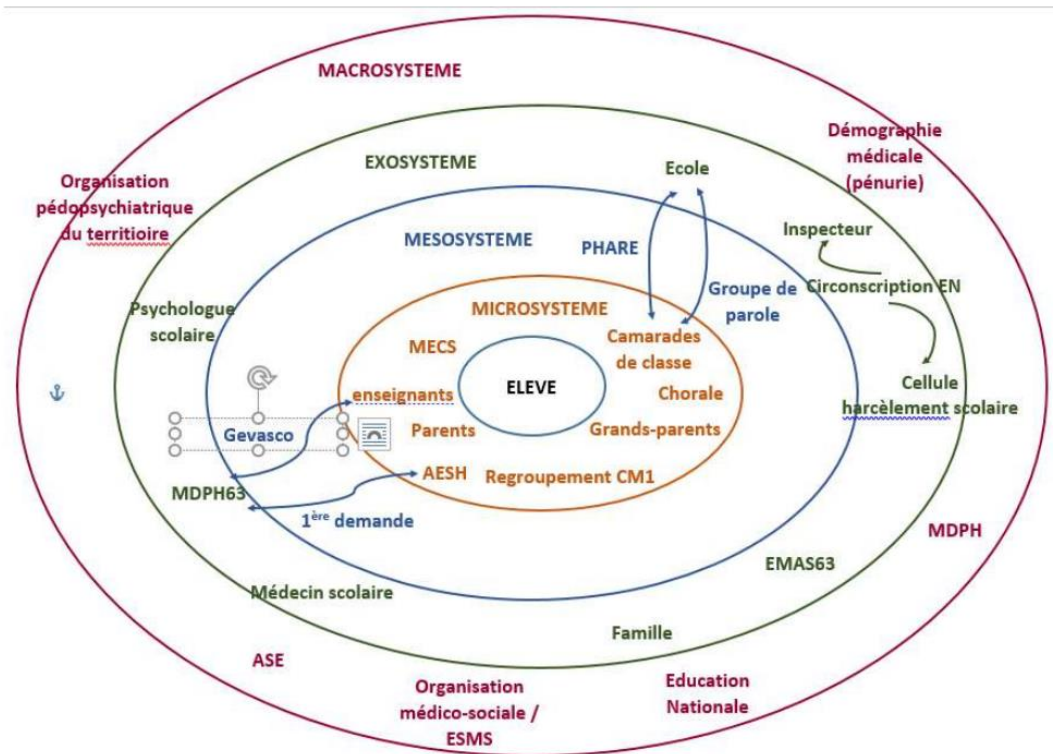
MACROSYSTEME

Démographie médicale (pénurie)

Organisation pédopsychiatrique du territioire

EXOSYSTEME

Ecole

Inspecteur

MESOSYSTEME

PHARE

Groupe de parole

Circonscription EN

Psychologue scolaire

MICROSYSTEME

MECS

Camarades de classe

ELEVE

enseignants

Chorale

Cellule harcèlement scolaire

Gevasco

Parents

Grands-parents

AESH

Regroupement CM1

MDPH63

1ère demande

MDPH

EMAS63

Médecin scolaire

Famille

ASE

Organisation médico-sociale / ESMS

Education Nationale